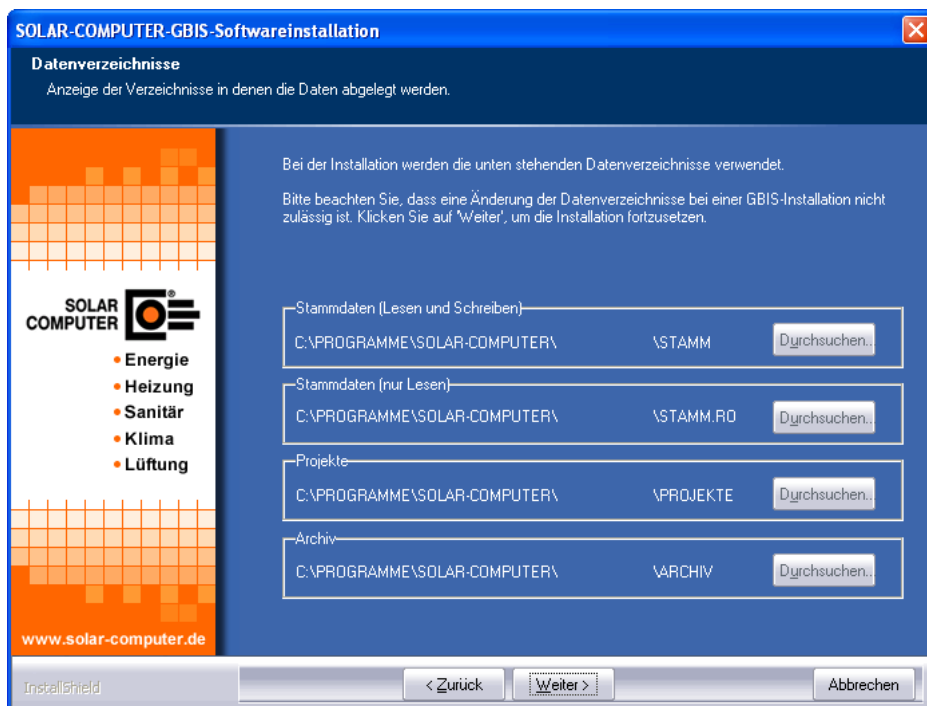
SOLAR-COMPUTER-GBIS-Softwareinstallation

Datenverzeichnisse

Anzeige der Verzeichnisse in denen die Daten abgelegt werden.

SOLAR COMPUTER

• Energie
• Heizung
• Sanitär
• Klima
• Lüftung

www.solar-computer.de

Bei der Installation werden die unten stehenden Datenverzeichnisse verwendet.

Bitte beachten Sie, dass eine Änderung der Datenverzeichnisse bei einer GBIS-Installation nicht zulässig ist. Klicken Sie auf 'Weiter', um die Installation fortzusetzen.

Stammdaten (Lesen und Schreiben)

C:\PROGRAMME\SOLAR-COMPUTER\ \STAMM Durchsuchen...

Stammdaten (nur Lesen)

C:\PROGRAMME\SOLAR-COMPUTER\ \STAMM.RO Durchsuchen...

Projekte

C:\PROGRAMME\SOLAR-COMPUTER\ \PROJEKTE Durchsuchen...

Archiv

C:\PROGRAMME\SOLAR-COMPUTER\ \ARCHIV Durchsuchen...

InstallShield

< Zurück Weiter > Abbrechen